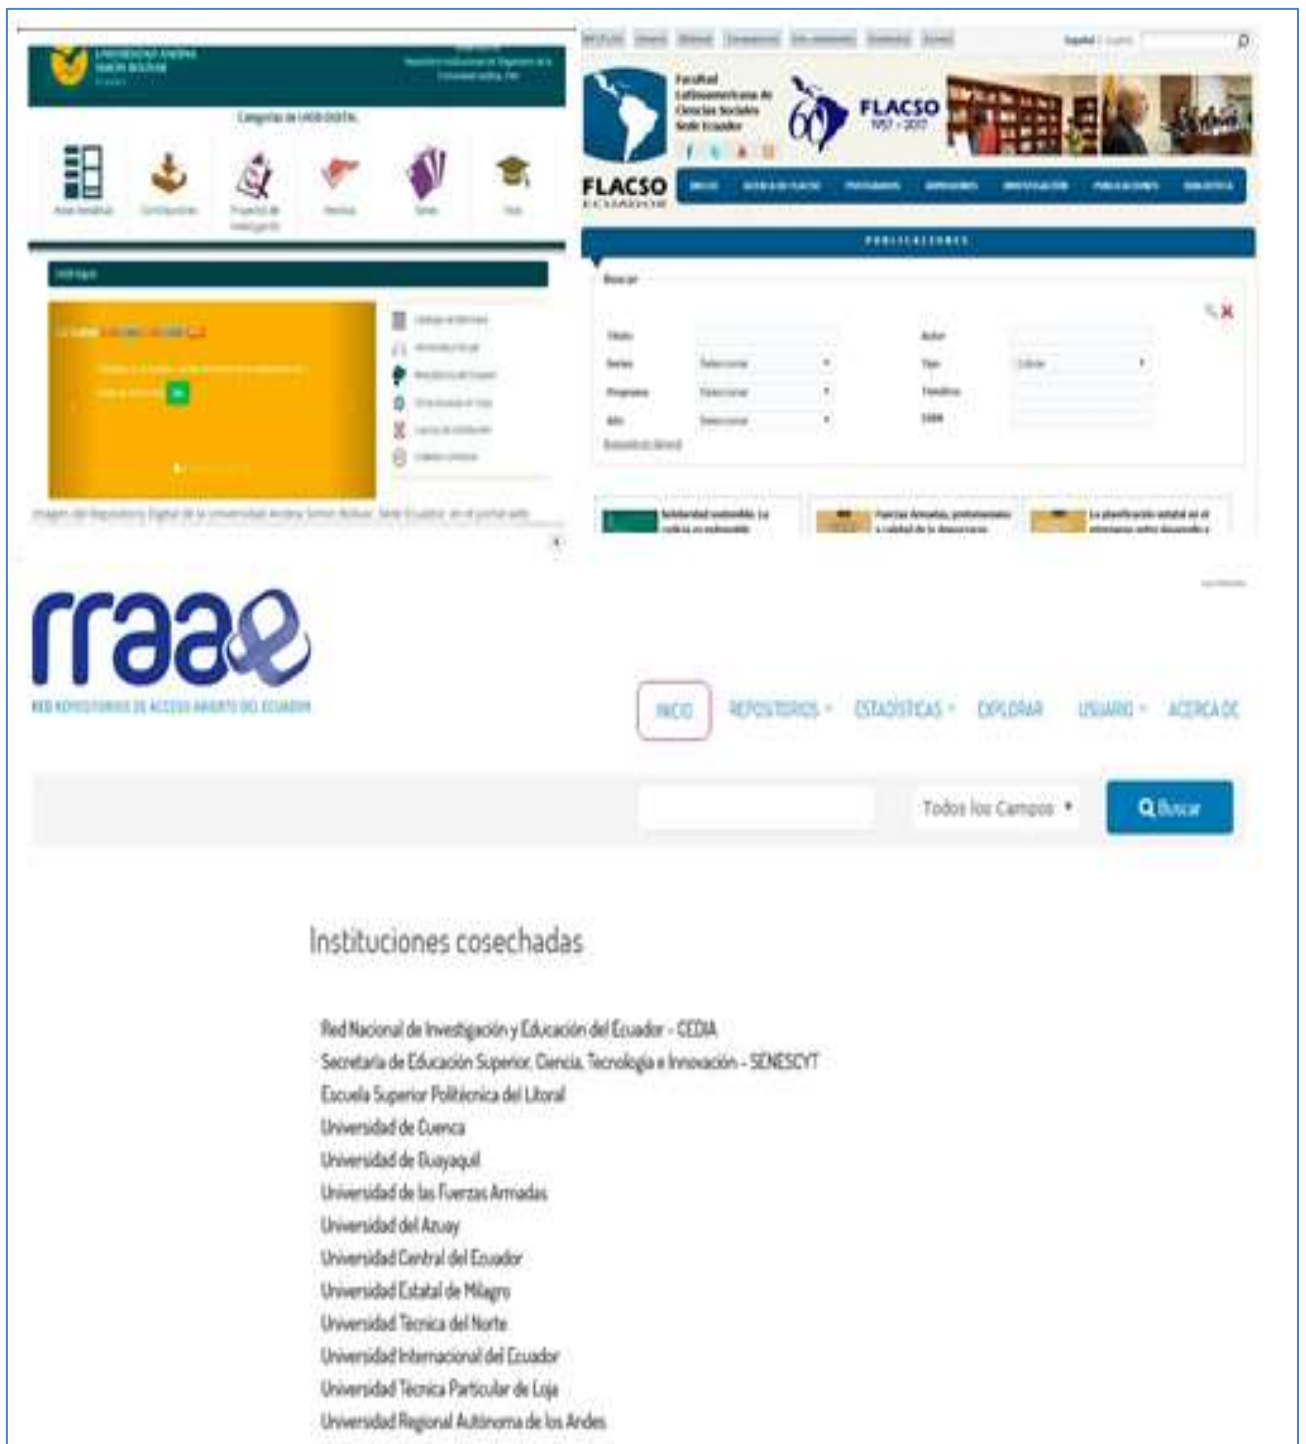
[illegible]

Facultad Latinoamericana de Ciencias Sociales Sede Ecuador

60 FLACSO 1957 - 2017

FLACSO ECUADOR

PUBLICACIONES

Buscar

rraae

RED REPOSITORIOS DE ACCESO ABIERTO DEL ECUADOR

INICIO REPOSITORIOS ESTADÍSTICAS EXPLORAR USUARIO ACERCA DE

Todos los Campos

Buscar

Instituciones cosechadas

Red Nacional de Investigación y Educación del Ecuador - CEDIA
Secretaria de Educación Superior, Ciencia, Tecnología e Innovación - SENESCYT
Escuela Superior Politécnica del Litoral
Universidad de Cuenca
Universidad de Guayaquil
Universidad de las Fuerzas Armadas
Universidad del Azuay
Universidad Central del Ecuador
Universidad Estatal de Milagro
Universidad Técnica del Norte
Universidad Internacional del Ecuador
Universidad Técnica Particular de Loja
Universidad Regional Autónoma de los Andes